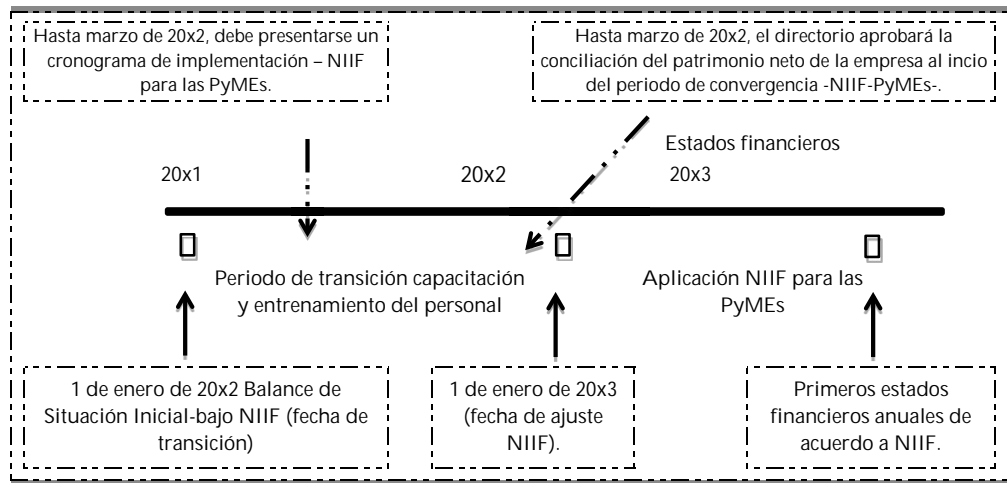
Hasta marzo de 20x2, debe presentarse un cronograma de implementación – NIIF para las PyMEs.

Hasta marzo de 20x2, el directorio aprobará la conciliación del patrimonio neto de la empresa al incio del periodo de convergencia -NIIF-PyMEs-.

Estados financieros

20x1

20x2

20x3

Periodo de transición capacitación y entrenamiento del personal

Aplicación NIIF para las PyMEs

1 de enero de 20x2 Balance de Situación Inicial-bajo NIIF (fecha de transición)

1 de enero de 20x3 (fecha de ajuste NIIF).

Primeros estados financieros anuales de acuerdo a NIIF.